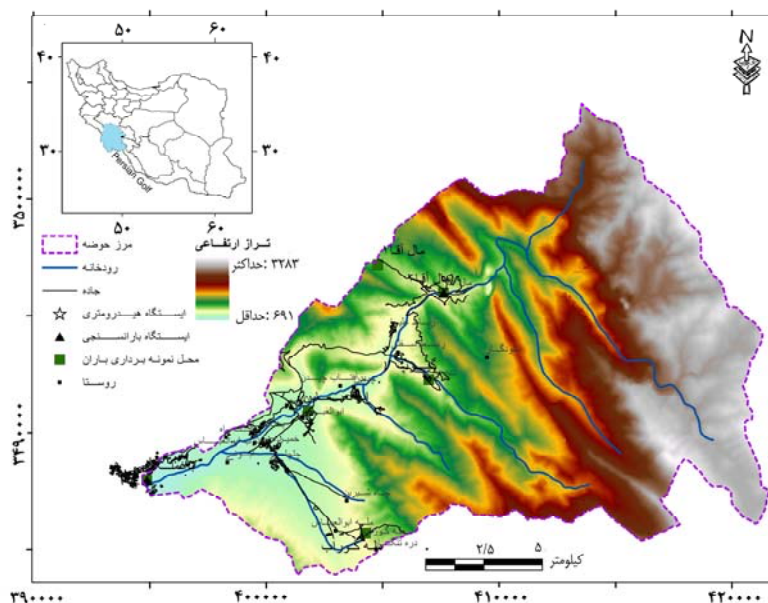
۵۰
۶۰
۴۰
۴۰
۳۰
۳۰
Persian Golf
۵۰
۶۰
N
۳۵۰۰۰۰۰
مرز حوضه
رودخانه
جاده
ایستگاه هیدرومتری
ایستگاه بارانسنجی
محل نمونه برداری باران
روستا
تراز ارتفاعی
۳۲۸۳ :حداکثر
۶۹۱ :حداقل
۳۴۹۰۰۰۰
کیلومتر
۰
۲/۵
۵
۳۹۰۰۰۰
۴۰۰۰۰۰
۴۱۰۰۰۰
۴۲۰۰۰۰